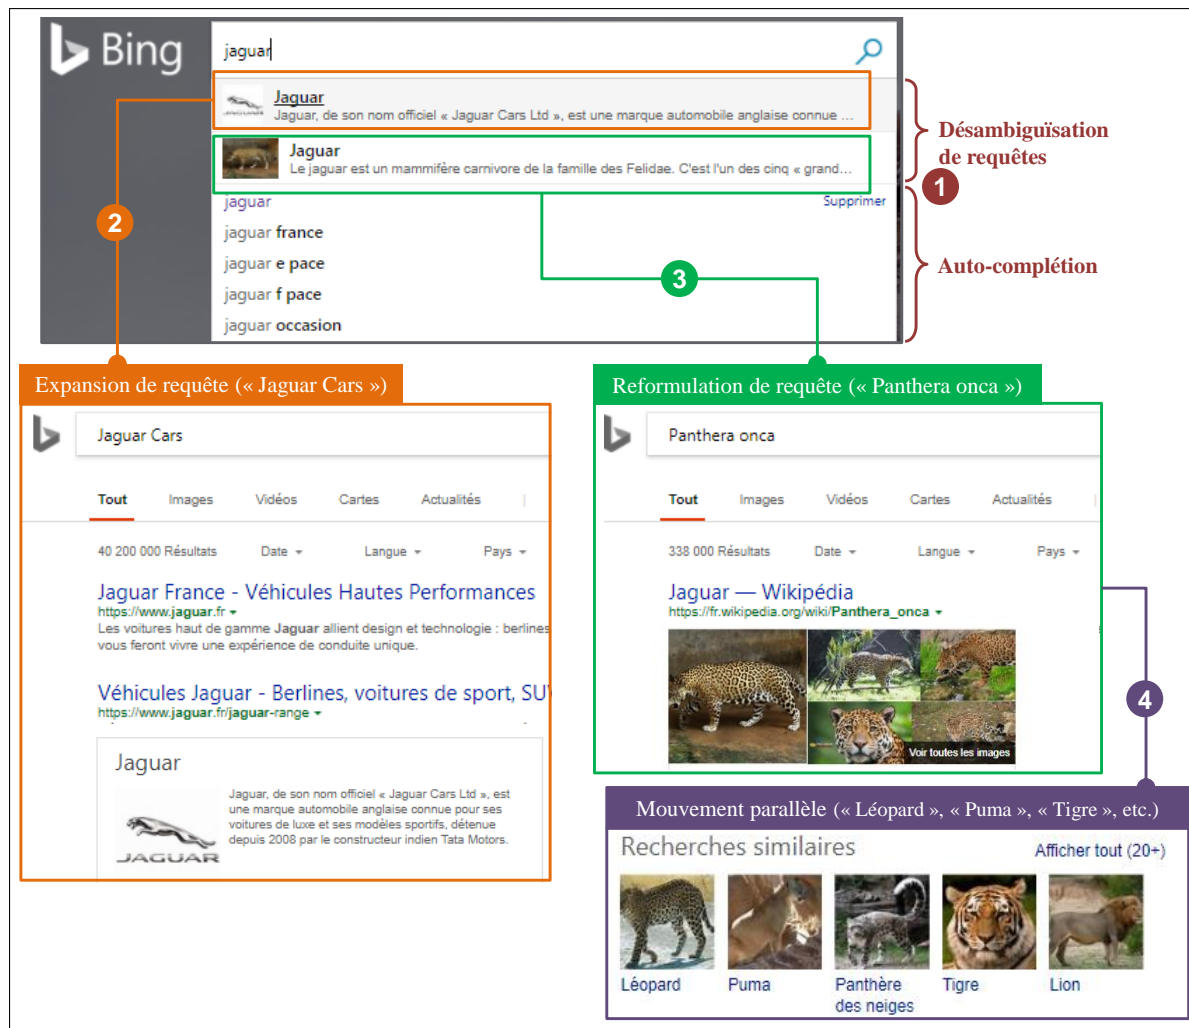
Bing

jaguar

Jaguar
Jaguar, de son nom officiel « Jaguar Cars Ltd », est une marque automobile anglaise connue ...

Jaguar
Le jaguar est un mammifère carnivore de la famille des Felidae. C'est l'un des cinq « grand...

jaguar
Supprimer
jaguar france
jaguar e pace
jaguar f pace
jaguar occasion

Désambiguïsation de requêtes

1

Auto-complétion

2

3

Expansion de requête (« Jaguar Cars »)

Jaguar Cars

Tout Images Vidéos Cartes Actualités

40 200 000 Résultats Date Langue Pays

Jaguar France - Véhicules Hautes Performances
https://www.jaguar.fr
Les voitures haut de gamme Jaguar allient design et technologie : berlines vous feront vivre une expérience de conduite unique.

Véhicules Jaguar - Berlines, voitures de sport, SU
https://www.jaguar.fr/jaguar-range

Jaguar
Jaguar, de son nom officiel « Jaguar Cars Ltd », est une marque automobile anglaise connue pour ses voitures de luxe et ses modèles sportifs, détenue depuis 2008 par le constructeur indien Tata Motors.

JAGUAR

Reformulation de requête (« Panthera onca »)

Panthera onca

Tout Images Vidéos Cartes Actualités

338 000 Résultats Date Langue Pays

Jaguar — Wikipédia
https://fr.wikipedia.org/wiki/Panthera_onca

Voir toutes les images

4

Mouvement parallèle (« Léopard », « Puma », « Tigre », etc.)

Recherches similaires
Afficher tout (20+)

Léopard
Puma
Panthère des neiges
Tigre
Lion